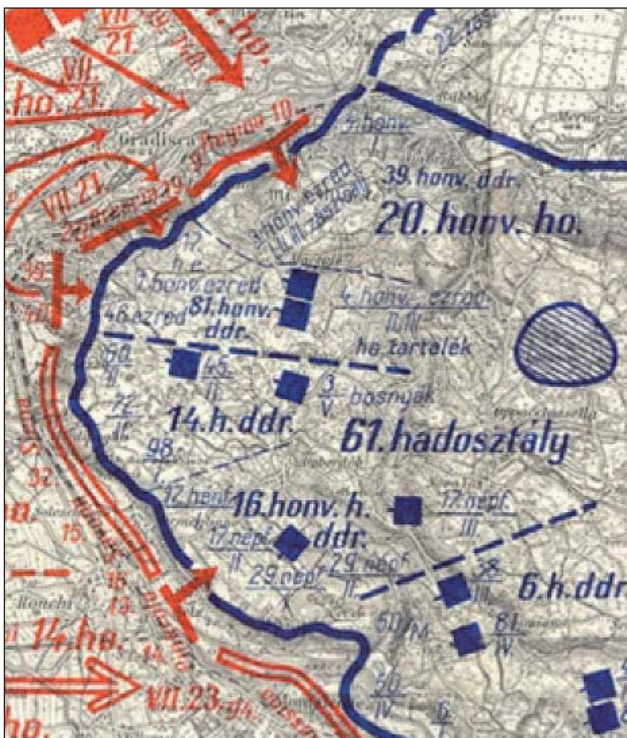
VII. 21.
VII. 21.
.ho. 21.
VII. 21.
Oradisca
22.ho
4. honv.
39. honv. ddr.
20. honv. ho.
3. honv. ezred
17
h.e.
1. honv. ezred
81. honv. ddr.
4. honv. ezred
II. III.
46. ezred
ho. tartalék
68.
II.
46.
II.
3.
V.
bosnyák
72.
III.
14. h. ddr.
61. hadosztály
98.
12. honv.
16. honv. h. ddr.
12. népf.
III.
17. népf.
II.
29. népf.
29. népf.
II.
38.
III.
6. h. ddr.
50.
IV.
81.
IV.
30.
IV.
6.
32
15.
16.
13.
14. ho.
14
VII. 23. gh.
Ronchi
.ho.